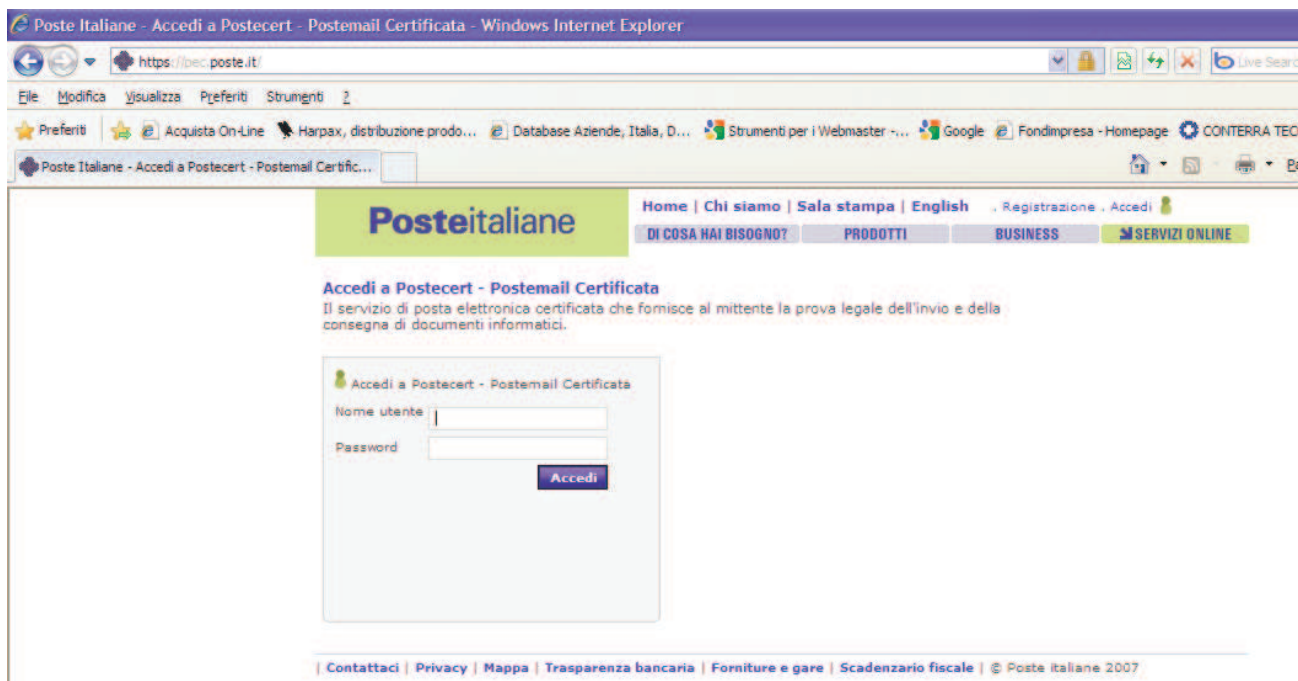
Poste Italiane - Accedi a Postecert - Postemail Certificata - Windows Internet Explorer

https://pec.poste.it/

Live Searc

File Modifica Visualizza Preferiti Strumenti ?

Preferiti | Acquista On-Line | Harpax, distribuzione prodo... | Database Aziende, Italia, D... | Strumenti per i Webmaster -... | Google | Fondimpresa - Homepage | CONTERRA TEC

Poste Italiane - Accedi a Postecert - Postemail Certific...

Posteitaliane

Home | Chi siamo | Sala stampa | English . Registrazione . Accedi

DI COSA HAI BISOGNO? PRODOTTI BUSINESS SERVIZI ONLINE

Accedi a Postecert - Postemail Certificata
Il servizio di posta elettronica certificata che fornisce al mittente la prova legale dell'invio e della consegna di documenti informatici.

Accedi a Postecert - Postemail Certificata

Nome utente

Password

Accedi

| Contattaci | Privacy | Mappa | Trasparenza bancaria | Forniture e gare | Scadenzario fiscale | © Poste italiane 2007